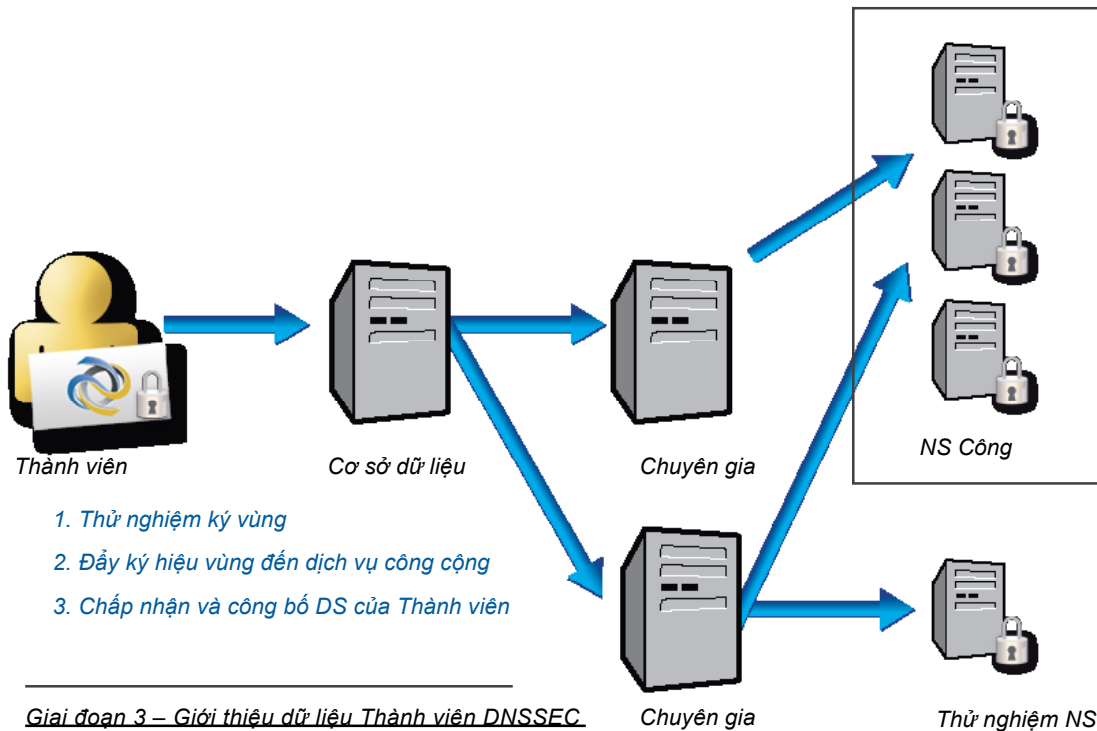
Thành viên

Cơ sở dữ liệu

Chuyên gia

NS Công

1. Thử nghiệm ký vùng

2. Đẩy ký hiệu vùng đến dịch vụ công cộng

3. Chấp nhận và công bố DS của Thành viên

Chuyên gia

Thử nghiệm NS

Giai đoạn 3 – Giới thiệu dữ liệu Thành viên DNSSEC